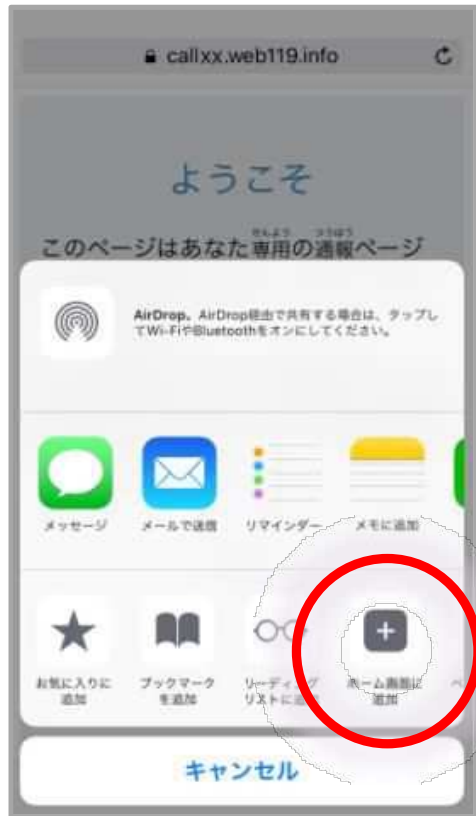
callxx.web119.info

ようこそ

このページはあなた専用の通報ページ

AirDrop。AirDrop経由で共有する場合は、タップしてWi-FiやBluetoothをオンにしてください。

メッセージ
メールで送信
リマインダー
メモに追加

お気に入りに追加
ブックマークを追加
リーディングリストに追加
ホーム画面に追加

キャンセル